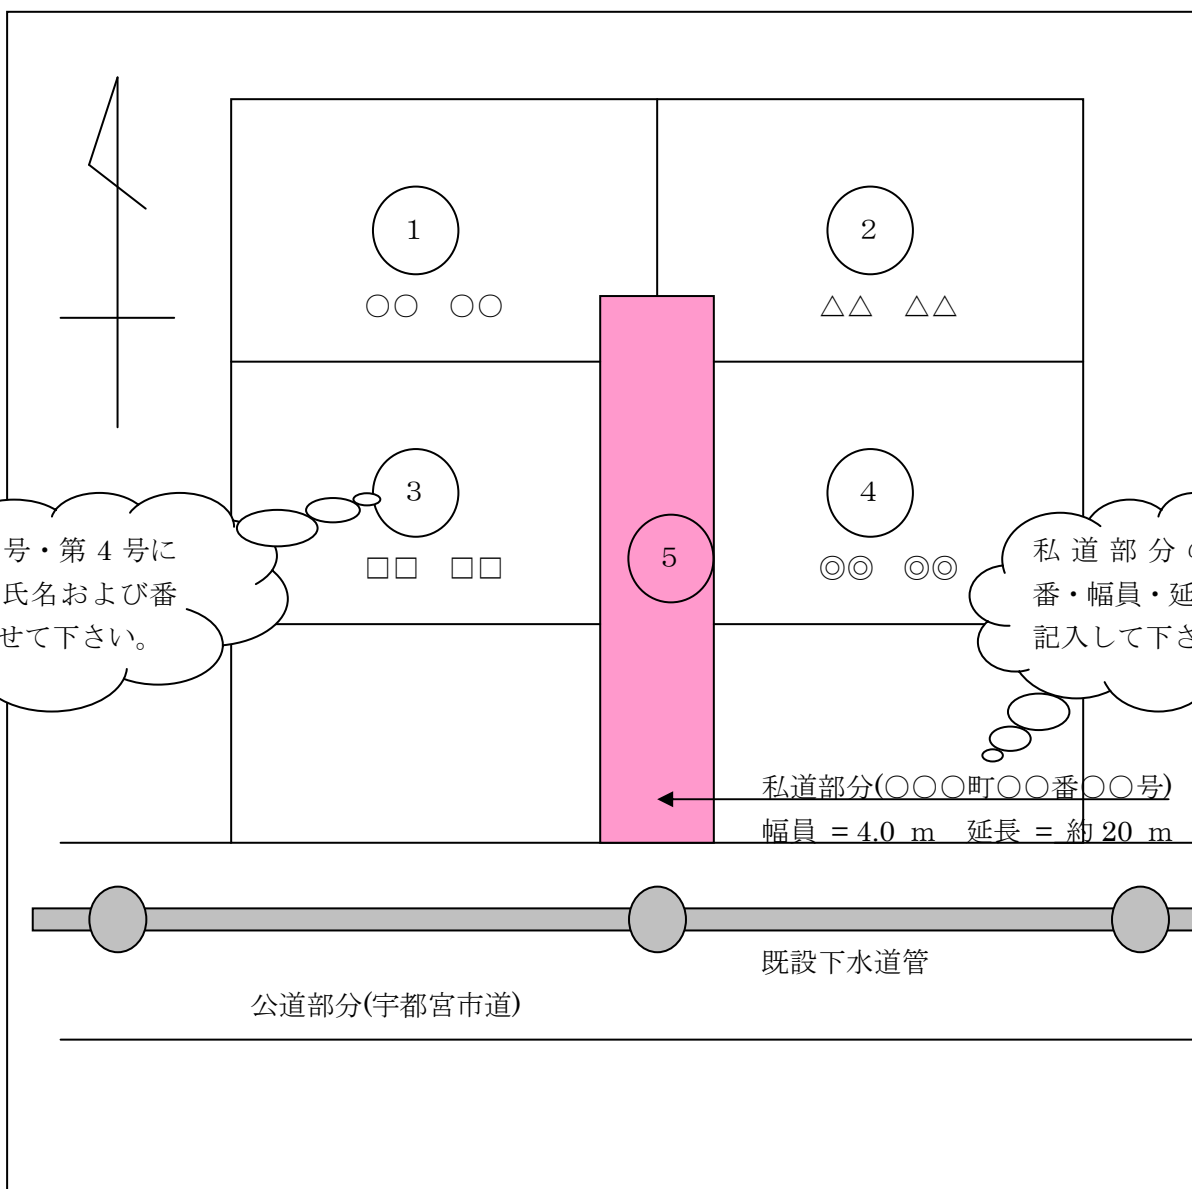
1

○○　○○

2

△△　△△

3

□□　□□

4

◎◎　◎◎

5

号・第 4 号に
氏名および番
せて下さい。

私 道 部 分
番・幅員・延
記入して下さ

私道部分(○○○町○○番○○号)
幅員 ＝4.0 m　延長 ＝ 約 20 m

既設下水道管

公道部分(宇都宮市道)